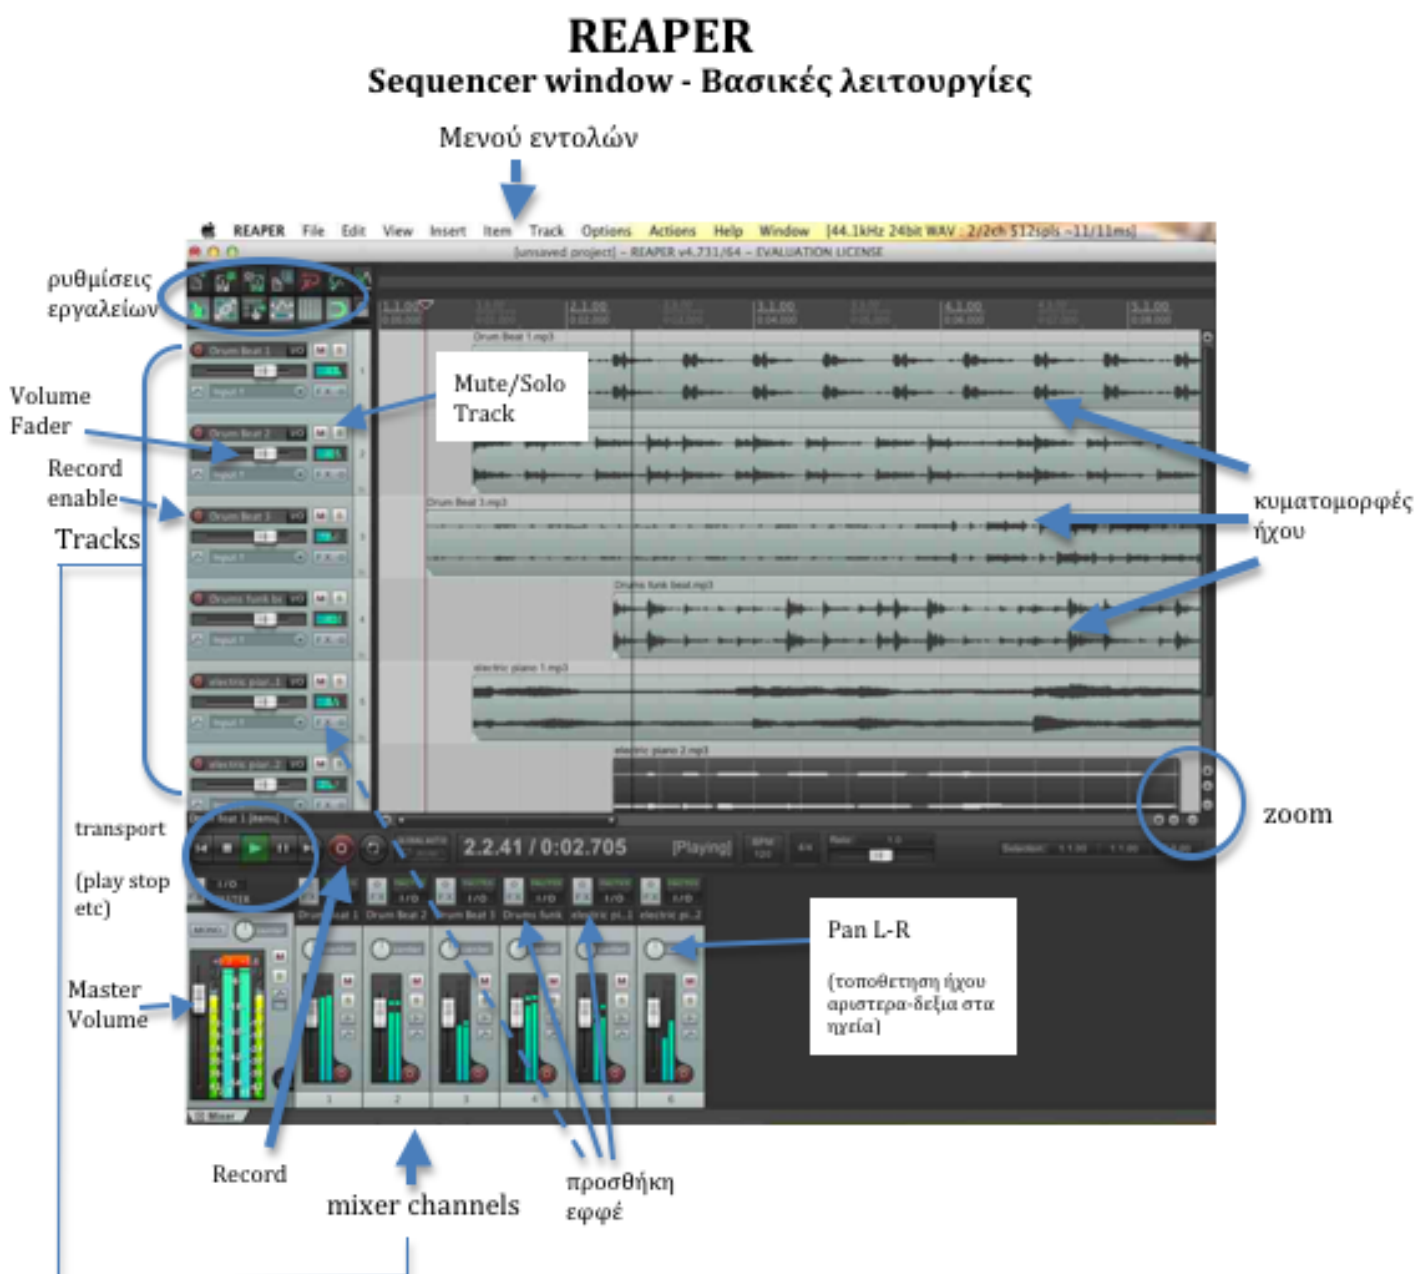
REAPER
Sequencer window - Βασικές λειτουργίες

Μενού εντολών

REAPER File Edit View Insert Item Track Options Actions Help Window [44.1kHz 24bit WAV : 2/2ch 512spls ~11/11ms]

[unsaved project] - REAPER v4.731/64 - EVALUATION LICENSE

ρυθμίσεις εργαλείων

Volume Fader

Record enable

Tracks

Mute/Solo Track

Drum Beat 1.mp3

Drum Beat 3.mp3

Drums funk beat.mp3

electric piano 1.mp3

electric piano 2.mp3

κυματομορφές ήχου

zoom

transport

(play stop etc)

2.2.41 / 0:02.705 [Playing]

Master Volume

Pan L-R

(τοποθετηση ήχου αριστερα-δεξια στα ηχεία)

Record

mixer channels

προσθήκη εφφέ